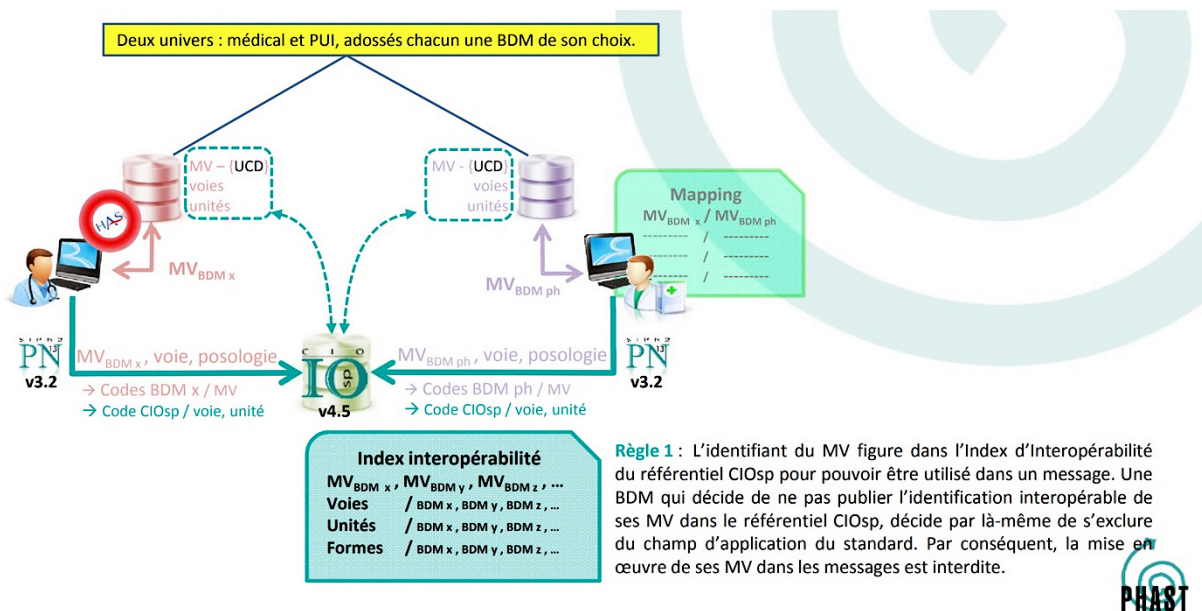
Deux univers : médical et PUI, adossés chacun une BDM de son choix.

HAS

MV – {UCD}
voies
unités

MV - {UCD}
voies
unités

Mapping
$MV_{BDM\ x}$ / $MV_{BDM\ ph}$
-------- / --------
-------- / --------
-------- / --------

$MV_{BDM\ x}$

$MV_{BDM\ ph}$

SIPh2 PN13
v3.2

$MV_{BDM\ x}$, voie, posologie
→ Codes BDM x / MV
→ Code CIOsp / voie, unité

CIO IO sp
v4.5

$MV_{BDM\ ph}$, voie, posologie
→ Codes BDM ph / MV
→ Code CIOsp / voie, unité

SIPh2 PN13
v3.2

Index interopérabilité
$MV_{BDM\ x}$, $MV_{BDM\ y}$, $MV_{BDM\ z}$, …
Voies / BDM x, BDM y, BDM z, …
Unités / BDM x, BDM y, BDM z, …
Formes / BDM x, BDM y, BDM z, …

Règle 1 : L'identifiant du MV figure dans l'Index d'Interopérabilité du référentiel CIOsp pour pouvoir être utilisé dans un message. Une BDM qui décide de ne pas publier l'identification interopérable de ses MV dans le référentiel CIOsp, décide par là-même de s'exclure du champ d'application du standard. Par conséquent, la mise en œuvre de ses MV dans les messages est interdite.

PHAST